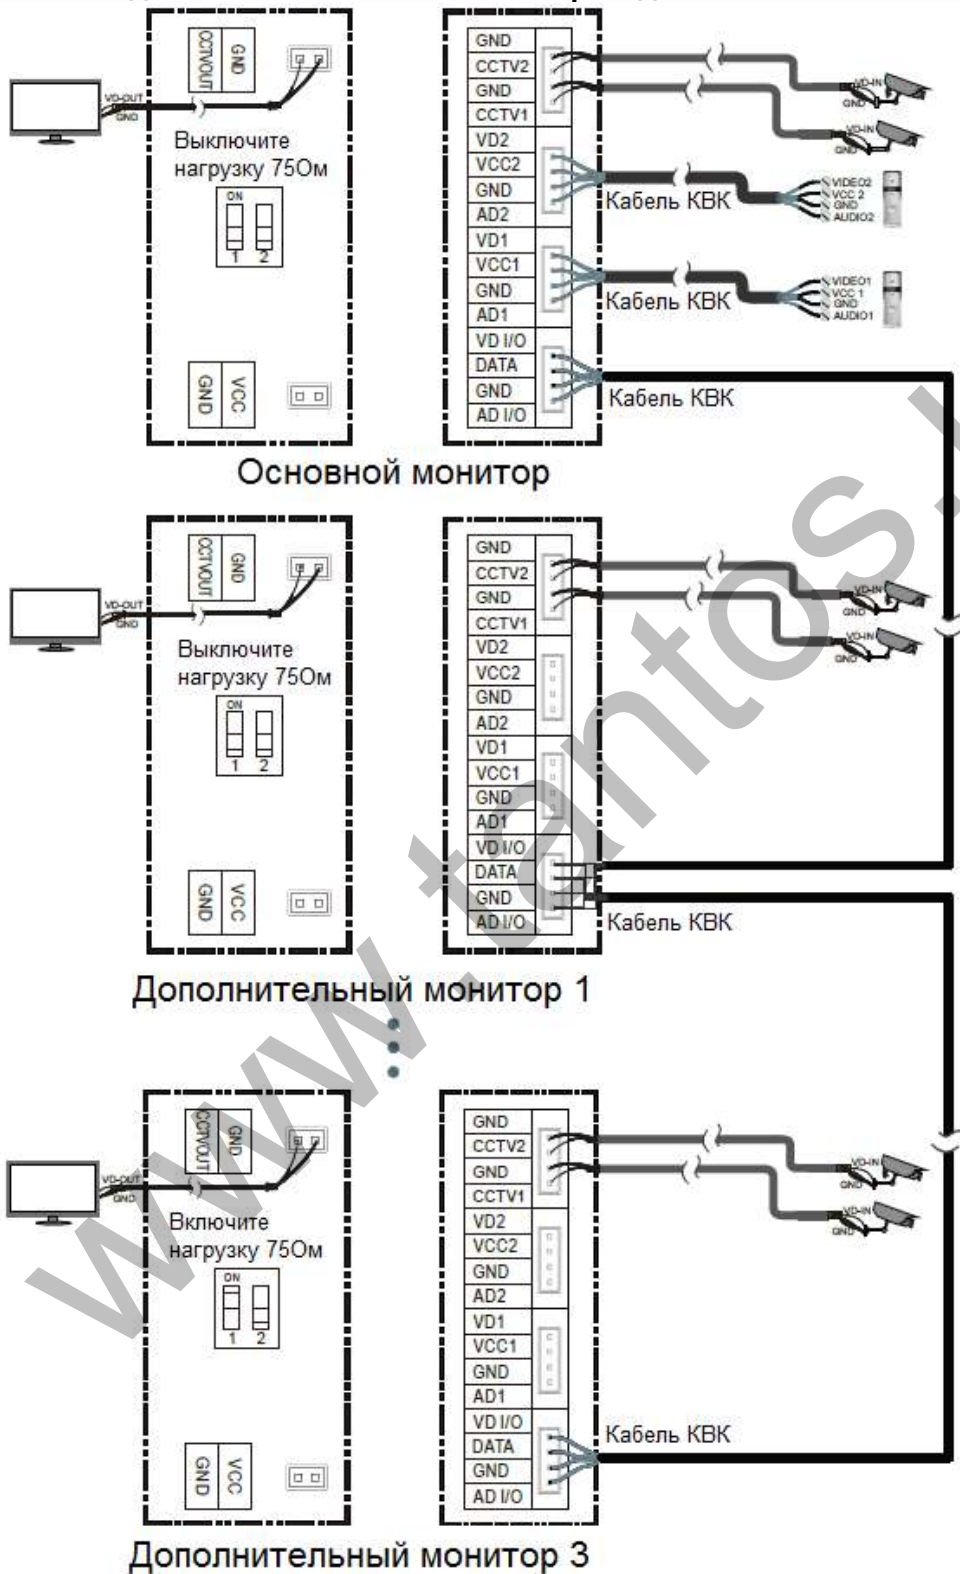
CCTVOUT GND

VD-OUT GND

Выключите нагрузку 75Ом

ON 1 2

GND VCC

GND
CCTV2
GND
CCTV1
VD2
VCC2
GND
AD2
VD1
VCC1
GND
AD1
VD I/O
DATA
GND
AD I/O

VD-IN GND
VD-IN GND

Кабель КВК
VIDEO2 VCC 2 GND AUDIO2

Кабель КВК
VIDEO1 VCC 1 GND AUDIO1

Кабель КВК

Основной монитор

CCTVOUT GND

VD-OUT GND

Выключите нагрузку 75Ом

ON 1 2

GND VCC

GND
CCTV2
GND
CCTV1
VD2
VCC2
GND
AD2
VD1
VCC1
GND
AD1
VD I/O
DATA
GND
AD I/O

VD-IN GND
VD-IN GND

Кабель КВК

Дополнительный монитор 1

CCTVOUT GND

VD-OUT GND

Включите нагрузку 75Ом

ON 1 2

GND VCC

GND
CCTV2
GND
CCTV1
VD2
VCC2
GND
AD2
VD1
VCC1
GND
AD1
VD I/O
DATA
GND
AD I/O

VD-IN GND
VD-IN GND

Кабель КВК

Дополнительный монитор 3

www.tantos.ru